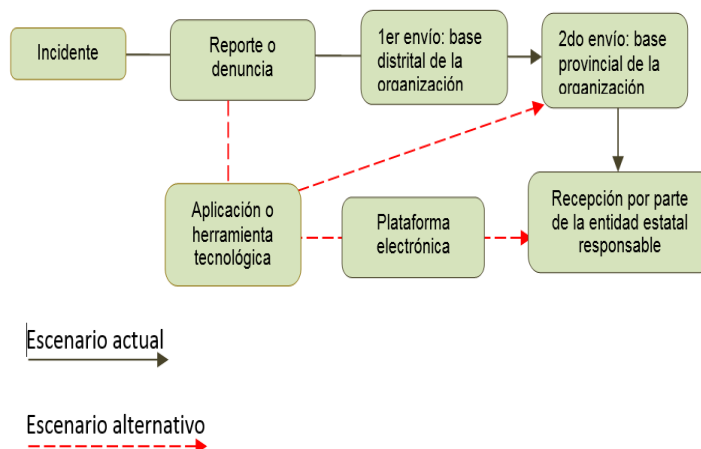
Incidente

Reporte o denuncia

1er envío: base distrital de la organización

2do envío: base provincial de la organización

Aplicación o herramienta tecnológica

Plataforma electrónica

Recepción por parte de la entidad estatal responsable

Escenario actual

Escenario alternativo